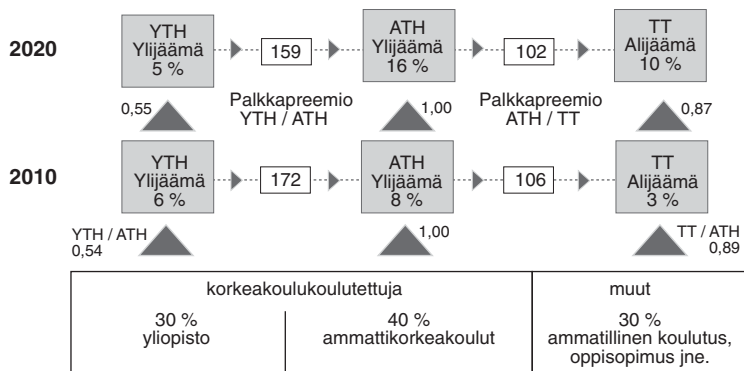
2020

YTH
Ylijäämä
5 %

159

ATH
Ylijäämä
16 %

102

TT
Alijäämä
10 %

0,55

Palkkapreemio
YTH / ATH

1,00

Palkkapreemio
ATH / TT

0,87

2010

YTH
Ylijäämä
6 %

172

ATH
Ylijäämä
8 %

106

TT
Alijäämä
3 %

YTH / ATH
0,54

1,00

TT / ATH
0,89

| korkeakoulukoulutettuja | | muut |
|---|---|---|
| 30 % yliopisto | 40 % ammattikorkeakoulut | 30 % ammatillinen koulutus, oppisopimus jne. |